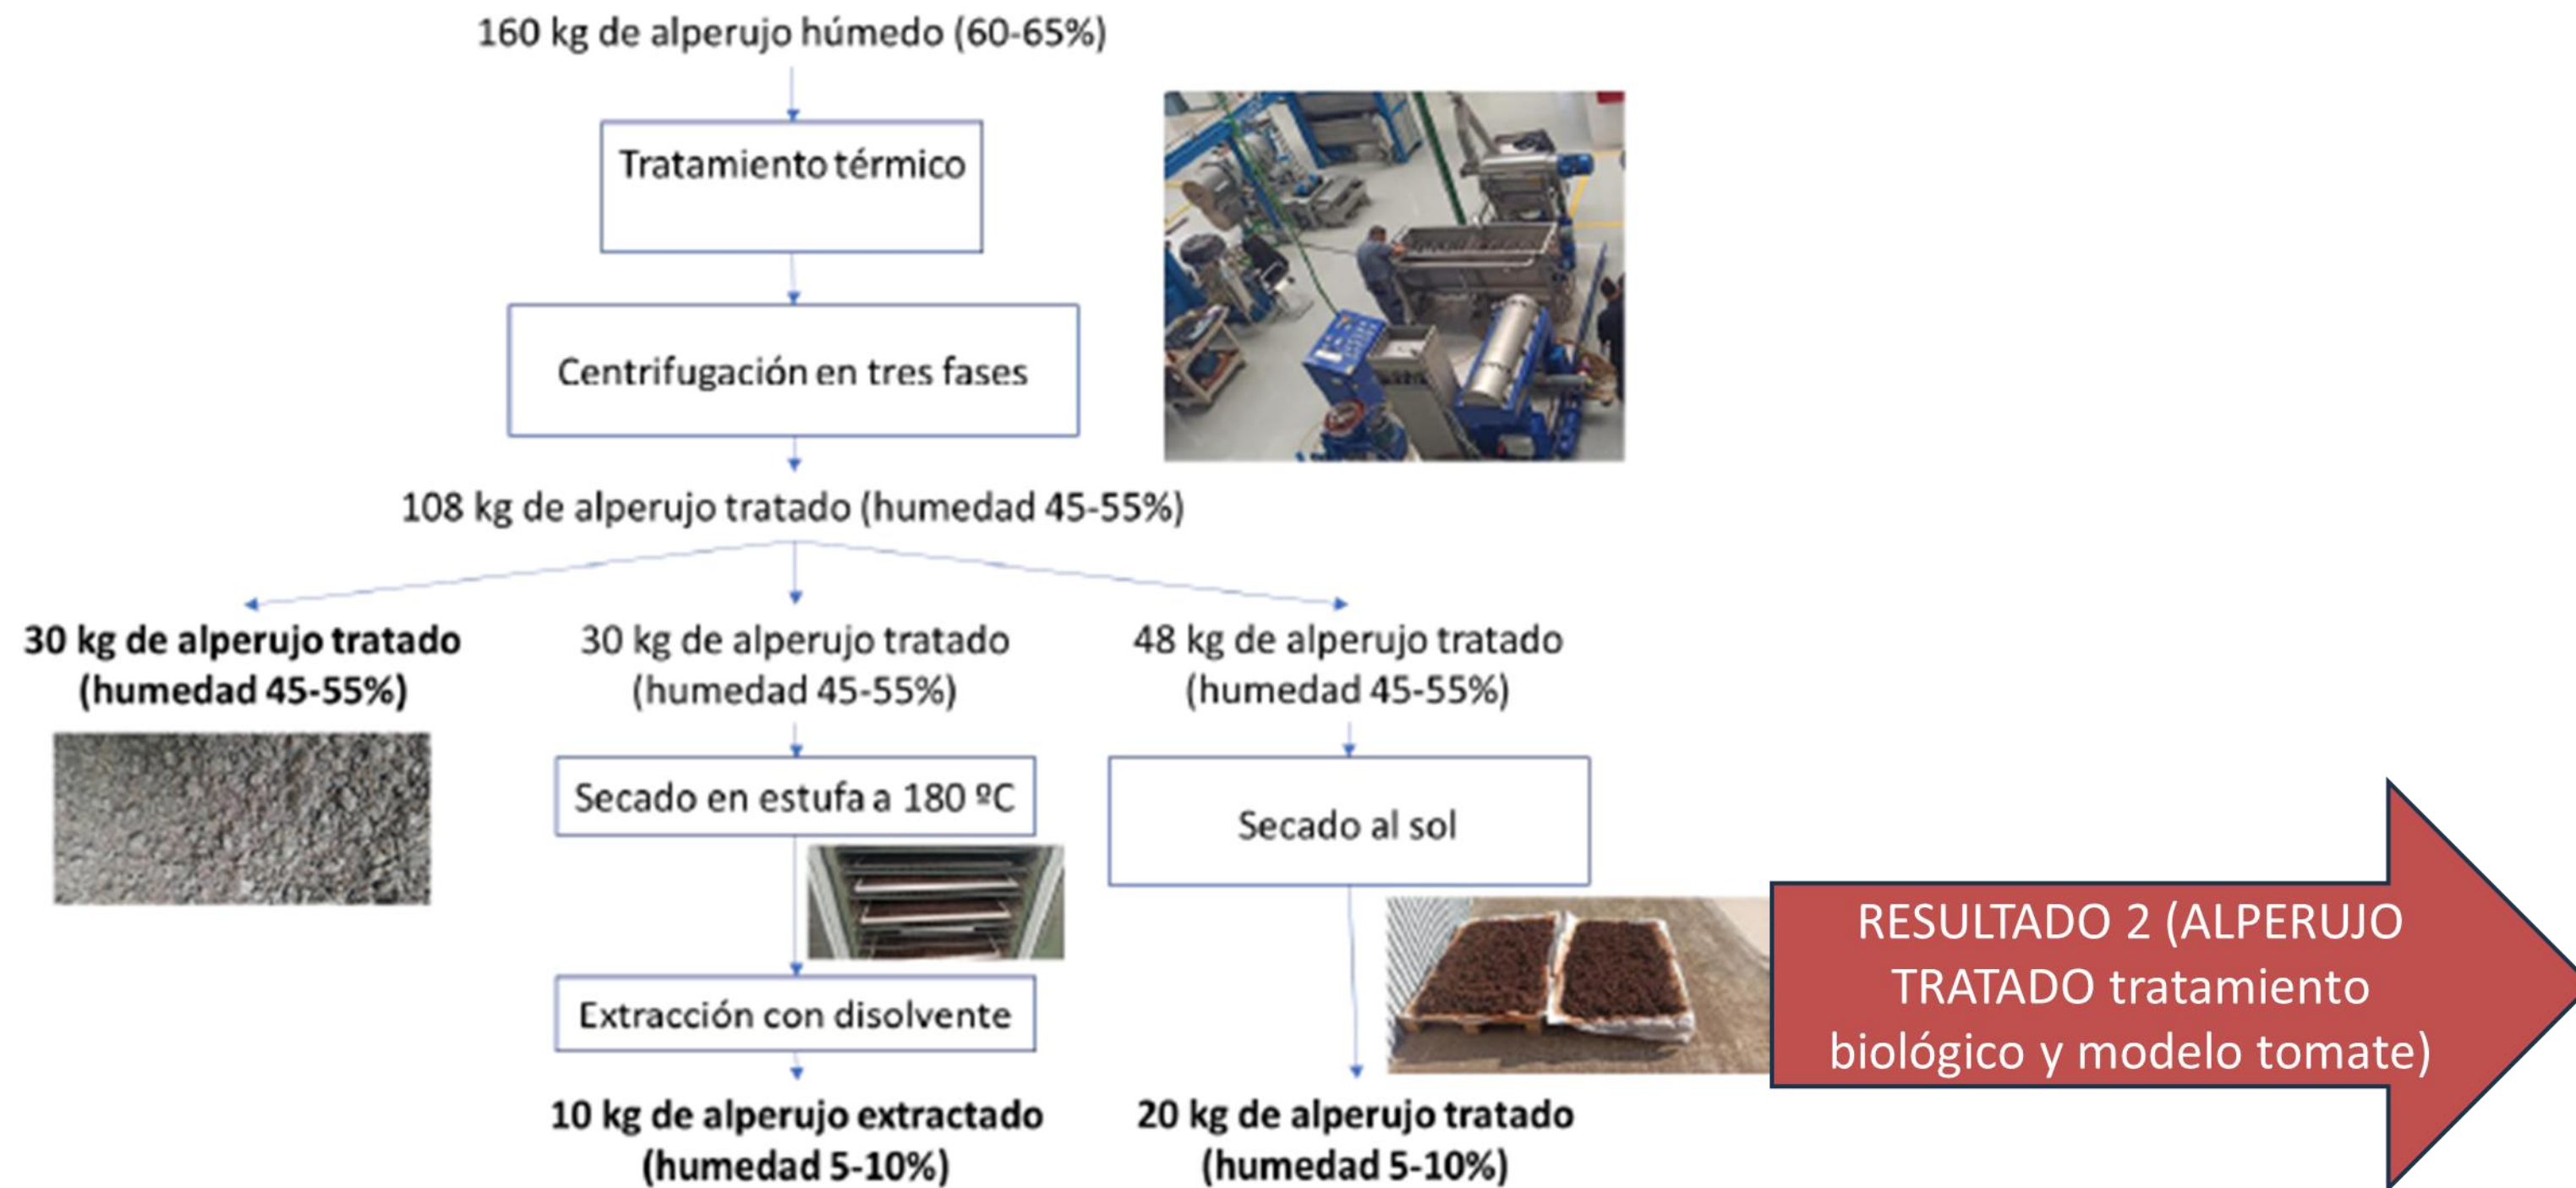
160 kg de alperujo húmedo (60-65%)

Tratamiento térmico

Centrifugación en tres fases

108 kg de alperujo tratado (humedad 45-55%)

**30 kg de alperujo tratado (humedad 45-55%)**

30 kg de alperujo tratado (humedad 45-55%)

Secado en estufa a 180 ºC

Extracción con disolvente

**10 kg de alperujo extractado (humedad 5-10%)**

48 kg de alperujo tratado (humedad 45-55%)

Secado al sol

**20 kg de alperujo tratado (humedad 5-10%)**

RESULTADO 2 (ALPERUJO TRATADO tratamiento biológico y modelo tomate)